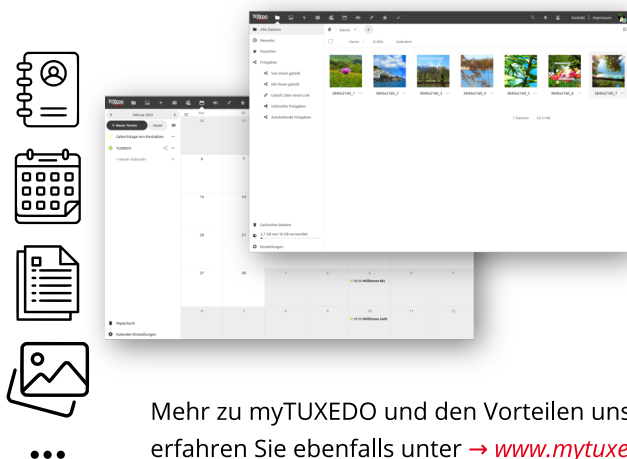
TUXEDO

Alle Dateien
Favoriten
Neuheiten
Freigaben
Von Ihnen geteilt
Mit Ihnen geteilt
Geteilt über einen Link
Gelöschte Freigaben
Ausstehende Freigaben

Name
Größe
Geändert

2840x2160_1
2840x2160_2
2840x2160_3
2840x2160_4
2840x2160_5
2840x2160_6
2840x2160_7

7 Dateien
62,3 MB

Gelöschte Dateien
5,7 GB von 10 GB verwendet
Einstellungen

Kontakt
Impressum

Februar 2021
+ Neuer Termin
Heute
Geburtstage von Kontakten
TUXEDO
+ Neuer Kalender

09:00 Webmeeting Bts
09:00 Webmeeting Both

Papierkorb
Kalender-Einstellungen

Mehr zu myTUXEDO und den Vorteilen uns
erfahren Sie ebenfalls unter → www.mytuxe

...